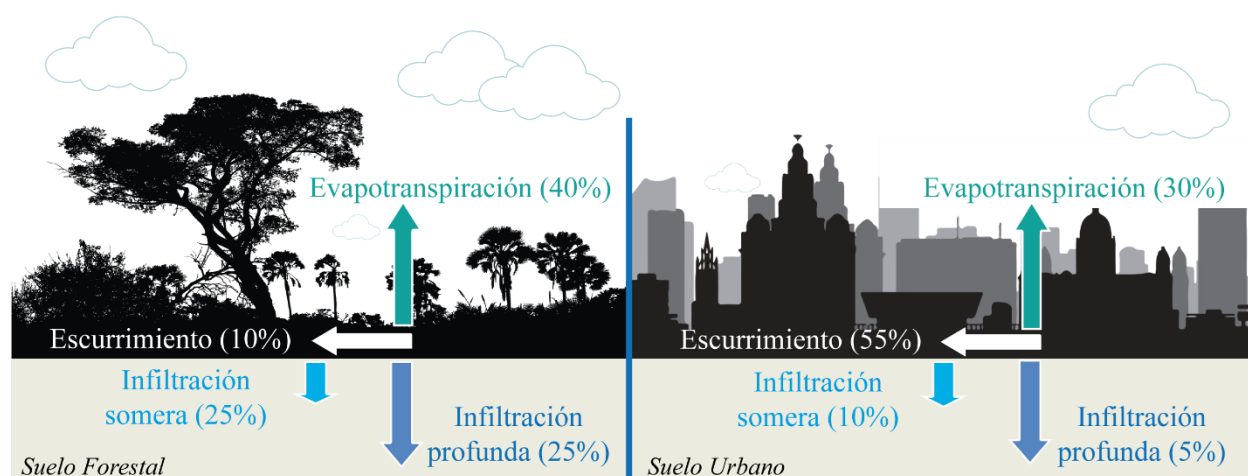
Evapotranspiración (40%)

Escurrimiento (10%)

Infiltración somera (25%)

Infiltración profunda (25%)

Suelo Forestal

Evapotranspiración (30%)

Escurrimiento (55%)

Infiltración somera (10%)

Infiltración profunda (5%)

Suelo Urbano